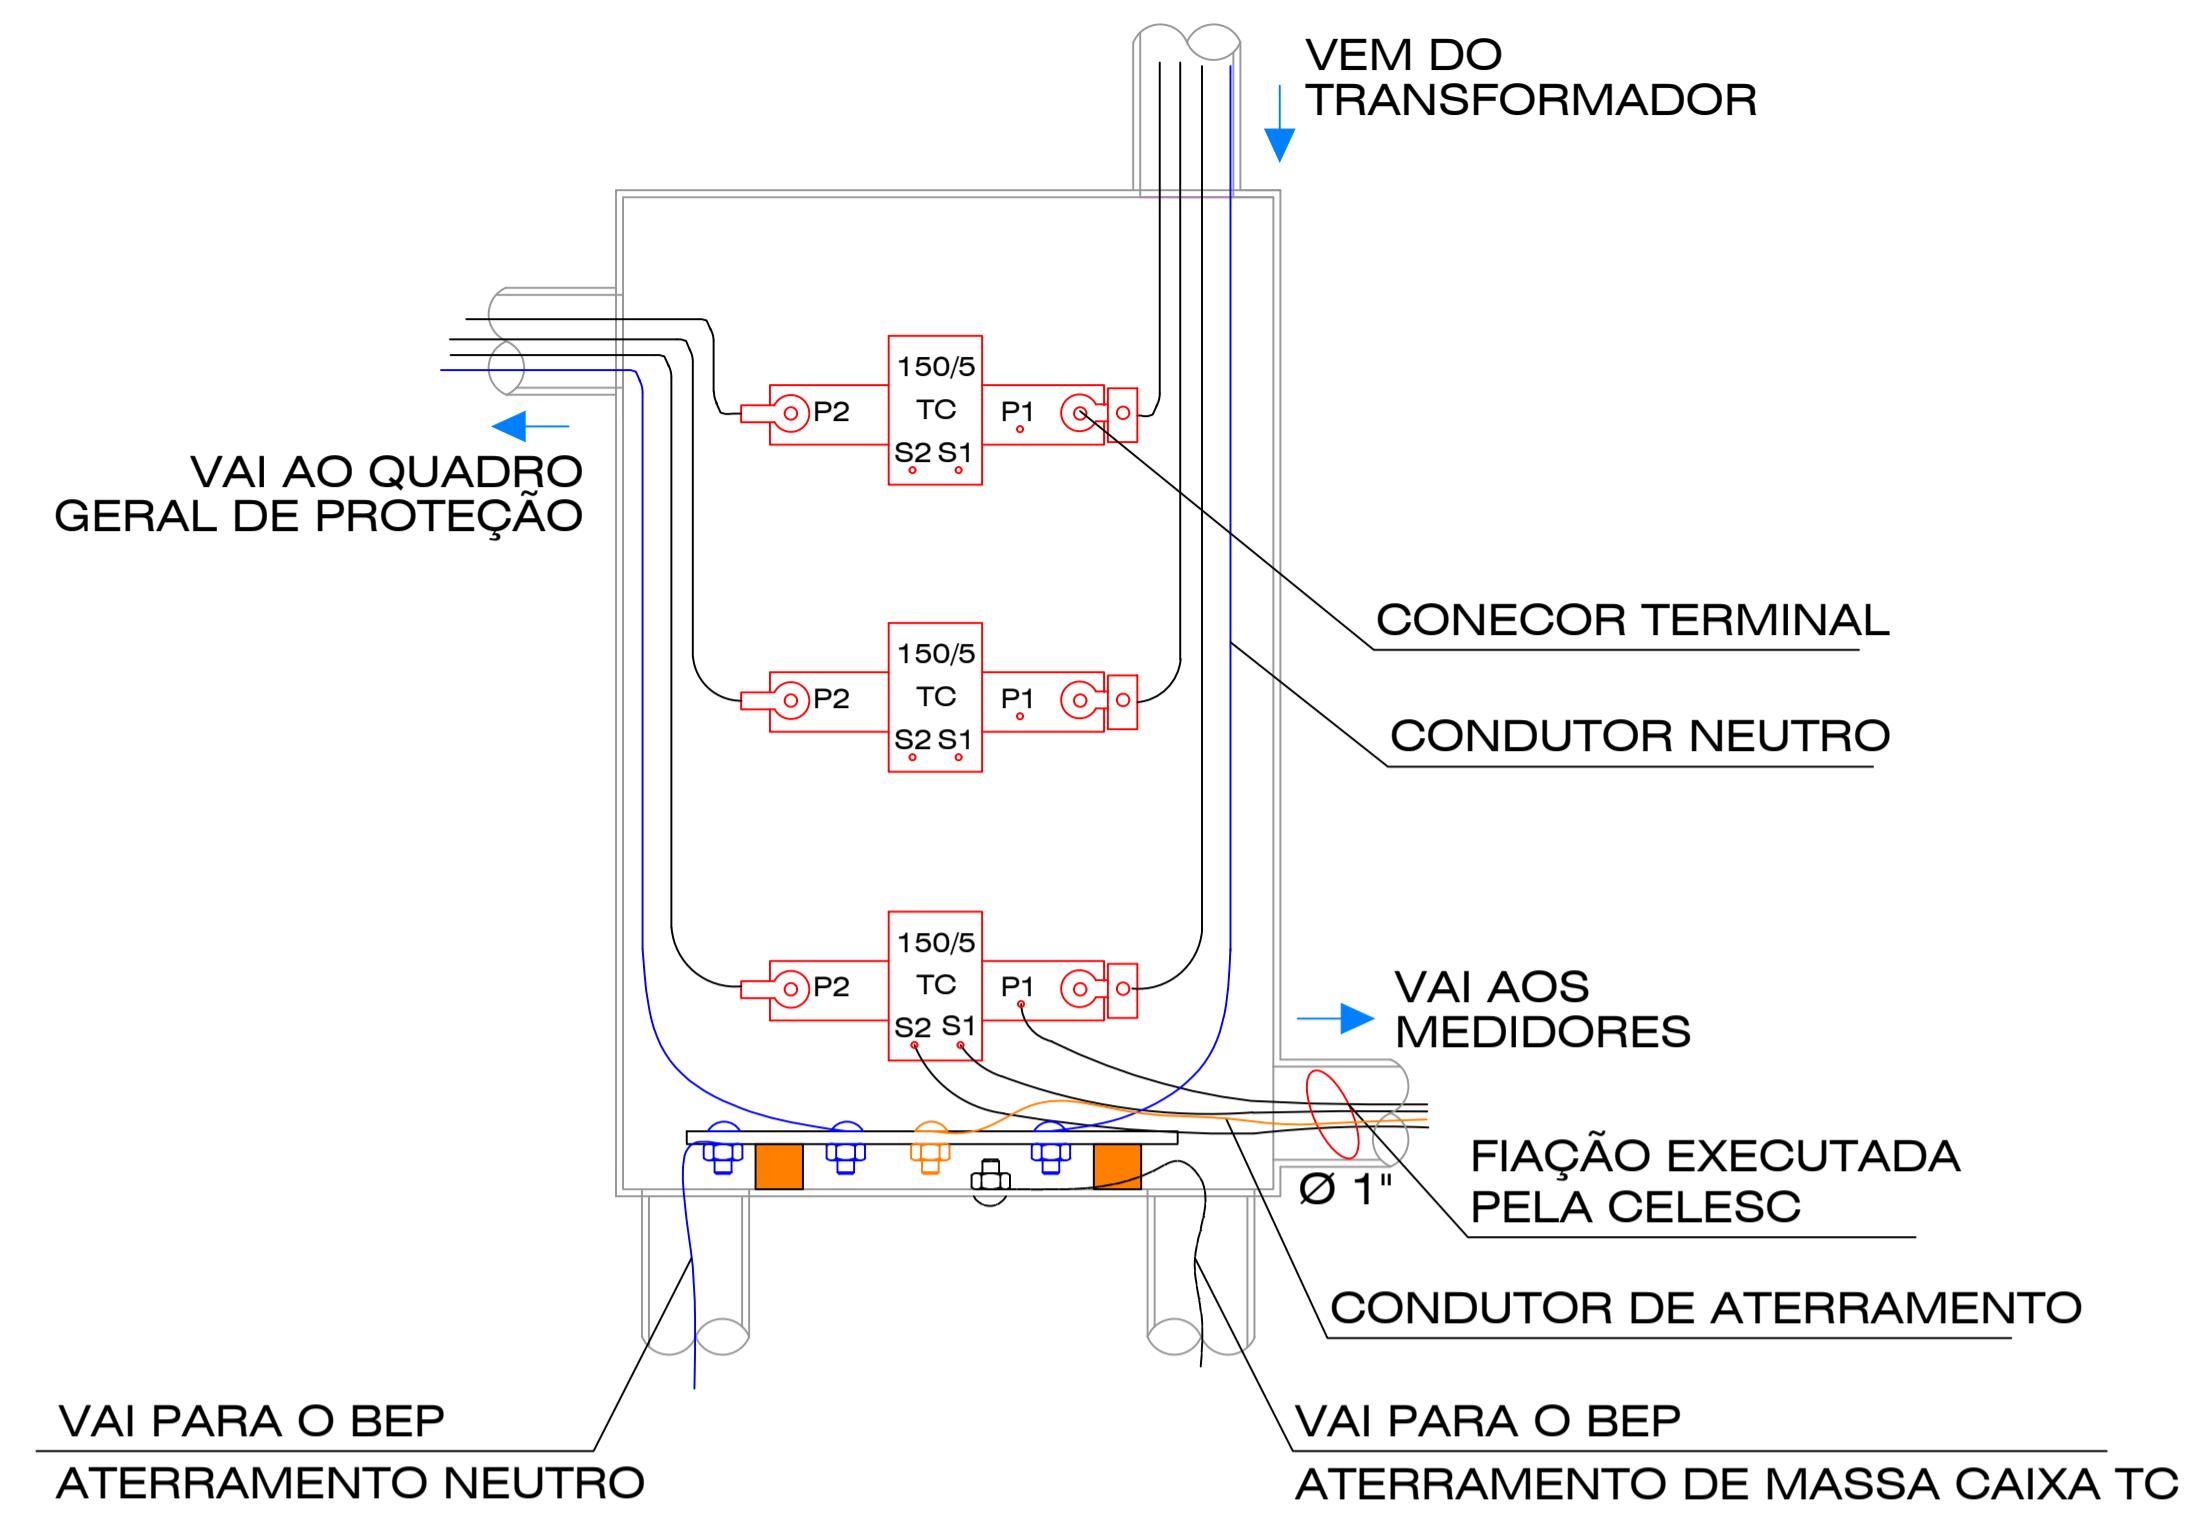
VEM DO TRANSFORMADOR

VAI AO QUADRO GERAL DE PROTEÇÃO

150/5
TC
P2
P1
S2 S1

150/5
TC
P2
P1
S2 S1

150/5
TC
P2
P1
S2 S1

CONECOR TERMINAL

CONDUTOR NEUTRO

VAI AOS MEDIDORES

FIAÇÃO EXECUTADA PELA CELESC

Ø 1"

CONDUTOR DE ATERRAMENTO

VAI PARA O BEP
ATERRAMENTO NEUTRO

VAI PARA O BEP
ATERRAMENTO DE MASSA CAIXA TC